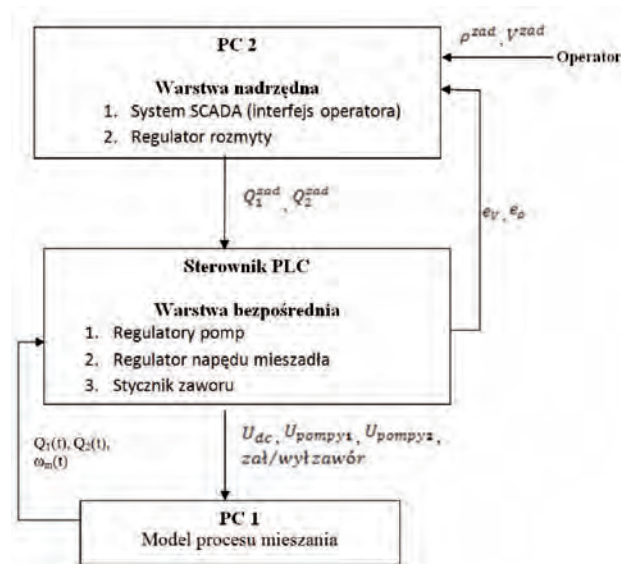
PC 2

Warstwa nadrzędna

1. System SCADA (interfejs operatora)
2. Regulator rozmyty

$\rho^{zad}, V^{zad}$

Operator

$Q_1^{zad}, Q_2^{zad}$

$e_V, e_\rho$

Sterownik PLC

Warstwa bezpośrednia

1. Regulatory pomp
2. Regulator napędu mieszadła
3. Stycznik zaworu

$Q_1(t), Q_2(t), \omega_m(t)$

$U_{dc}, U_{pompy1}, U_{pompy2}$, $zał/wył\ zawór$

PC 1
Model procesu mieszania